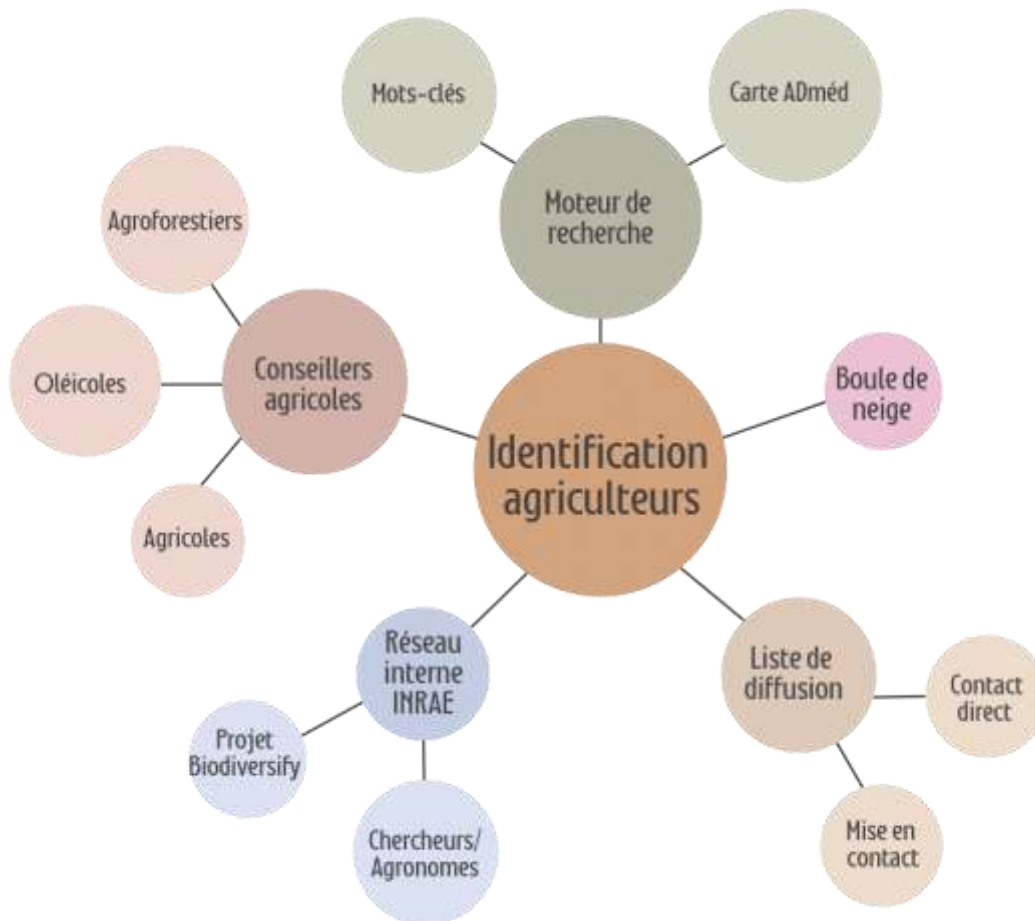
Mots-clés

Carte ADméd

Moteur de recherche

Agroforestiers

Conseillers agricoles

Oléicoles

Agricoles

Identification agriculteurs

Boule de neige

Réseau interne INRAE

Projet Biodiversify

Chercheurs/ Agronomes

Liste de diffusion

Contact direct

Mise en contact